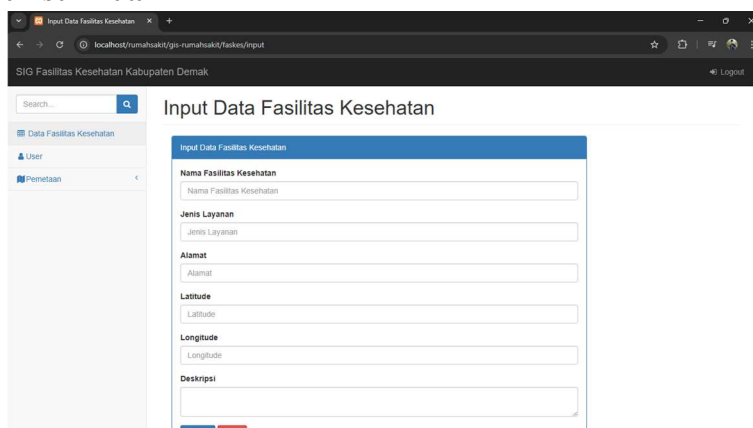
Input Data Fasilitas Kesehatan × +

localhost/rumahsakit/gis-rumahsakit/faskes/input

SIG Fasilitas Kesehatan Kabupaten Demak

Logout

Search...

Data Fasilitas Kesehatan

User

Pemetaan

Input Data Fasilitas Kesehatan

Input Data Fasilitas Kesehatan

Nama Fasilitas Kesehatan

Nama Fasilitas Kesehatan

Jenis Layanan

Jenis Layanan

Alamat

Alamat

Latitude

Latitude

Longitude

Longitude

Deskripsi